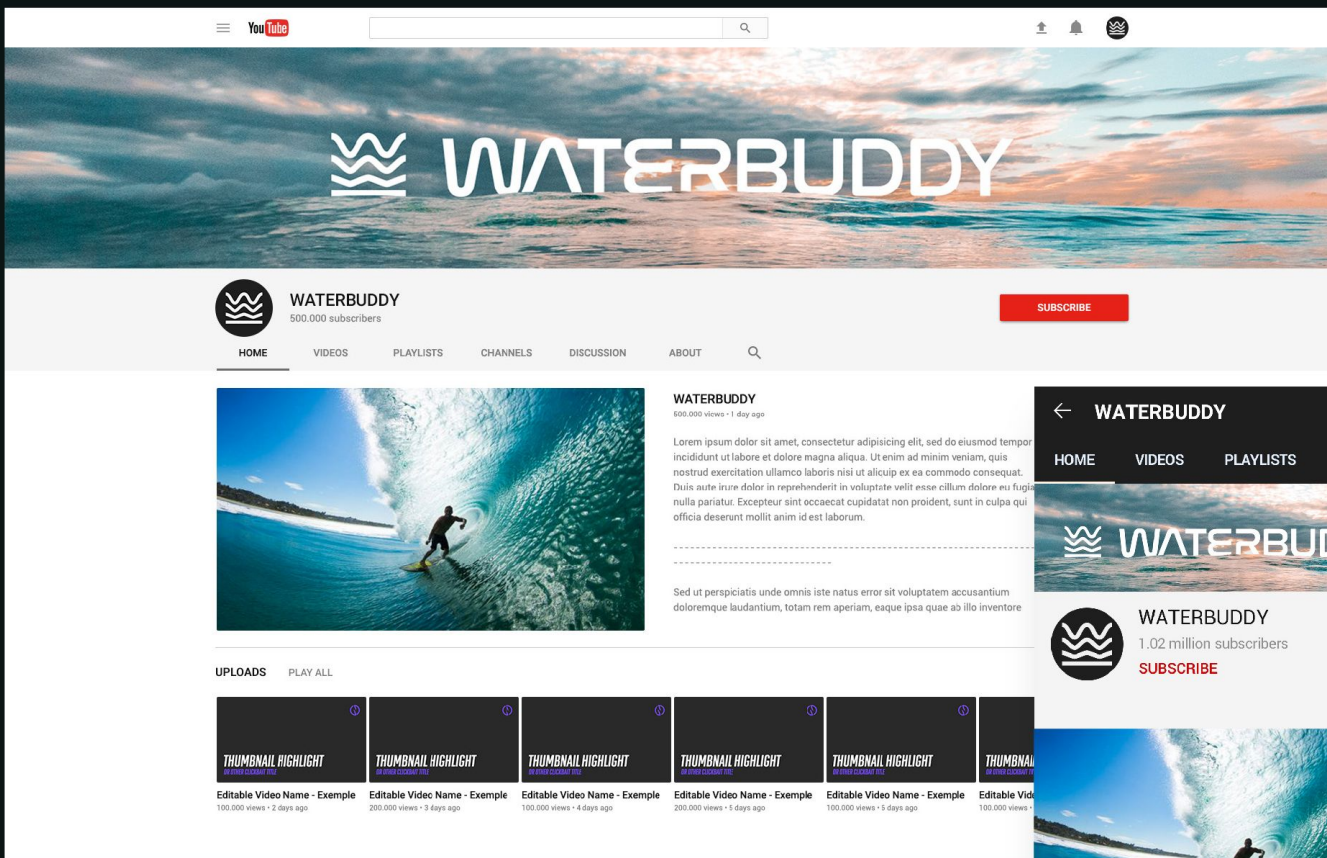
YouTube

WATERBUDDY

WATERBUDDY
500.000 subscribers

SUBSCRIBE

HOME VIDEOS PLAYLISTS CHANNELS DISCUSSION ABOUT

WATERBUDDY
500.000 views • 1 day ago

Lorem ipsum dolor sit amet, consectetur adipisicing elit, sed do eiusmod tempor incididunt ut labore et dolore magna aliqua. Ut enim ad minim veniam, quis nostrud exercitation ullamco laboris nisi ut alicuip ex ea commodo consequat. Duis aute irure dolor in reprehenderit in voluptate velit esse cillum dolore eu fugia nulla pariatur. Excepteur sint occaecat cupidatat non proident, sunt in culpa qui officia deserunt mollit anim id est laborum.

Sed ut perspiciatis unde omnis iste natus error sit voluptatem accusantium doloremque laudantium, totam rem aperiam, eaque ipsa quae ab illo inventore

UPLOADS PLAY ALL

THUMBNAIL HIGHLIGHT
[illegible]
Editable Video Name - Exemple
100.000 views • 2 days ago

THUMBNAIL HIGHLIGHT
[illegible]
Editable Video Name - Exemple
200.000 views • 3 days ago

THUMBNAIL HIGHLIGHT
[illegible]
Editable Video Name - Exemple
100.000 views • 4 days ago

THUMBNAIL HIGHLIGHT
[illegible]
Editable Video Name - Exemple
200.000 views • 5 days ago

THUMBNAIL HIGHLIGHT
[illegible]
Editable Video Name - Exemple
100.000 views • 5 days ago

THUMBNAI
Editable Vide
100.000 views

WATERBUDDY
HOME VIDEOS PLAYLISTS

WATERBU

WATERBUDDY
1.02 million subscribers
SUBSCRIBE